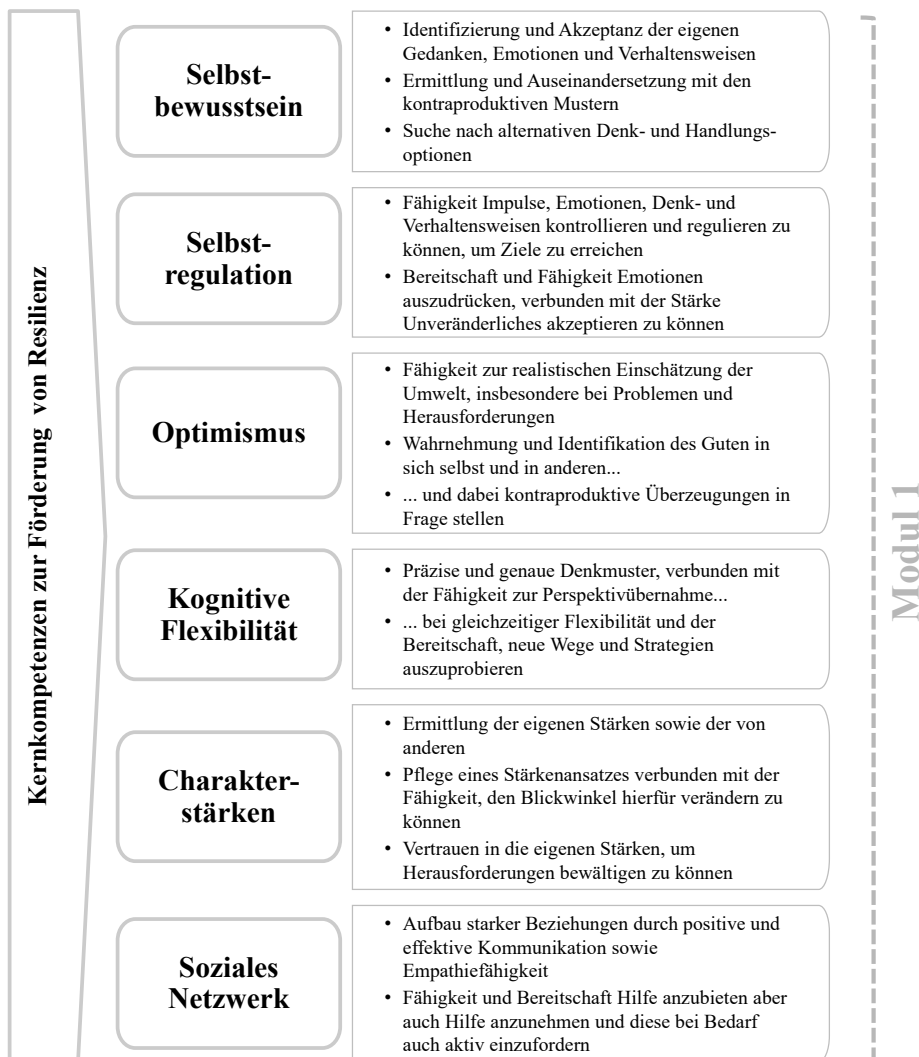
Kernkompetenzen zur Förderung von Resilienz

Selbstbewusstsein

- Identifizierung und Akzeptanz der eigenen Gedanken, Emotionen und Verhaltensweisen
- Ermittlung und Auseinandersetzung mit den kontraproduktiven Mustern
- Suche nach alternativen Denk- und Handlungsoptionen

Selbstregulation

- Fähigkeit Impulse, Emotionen, Denk- und Verhaltensweisen kontrollieren und regulieren zu können, um Ziele zu erreichen
- Bereitschaft und Fähigkeit Emotionen auszudrücken, verbunden mit der Stärke Unveränderliches akzeptieren zu können

Optimismus

- Fähigkeit zur realistischen Einschätzung der Umwelt, insbesondere bei Problemen und Herausforderungen
- Wahrnehmung und Identifikation des Guten in sich selbst und in anderen...
- ... und dabei kontraproduktive Überzeugungen in Frage stellen

Kognitive Flexibilität

- Präzise und genaue Denkmuster, verbunden mit der Fähigkeit zur Perspektivübernahme...
- ... bei gleichzeitiger Flexibilität und der Bereitschaft, neue Wege und Strategien auszuprobieren

Charakterstärken

- Ermittlung der eigenen Stärken sowie der von anderen
- Pflege eines Stärkenansatzes verbunden mit der Fähigkeit, den Blickwinkel hierfür verändern zu können
- Vertrauen in die eigenen Stärken, um Herausforderungen bewältigen zu können

Soziales Netzwerk

- Aufbau starker Beziehungen durch positive und effektive Kommunikation sowie Empathiefähigkeit
- Fähigkeit und Bereitschaft Hilfe anzubieten aber auch Hilfe anzunehmen und diese bei Bedarf auch aktiv einzufordern

Modul 1